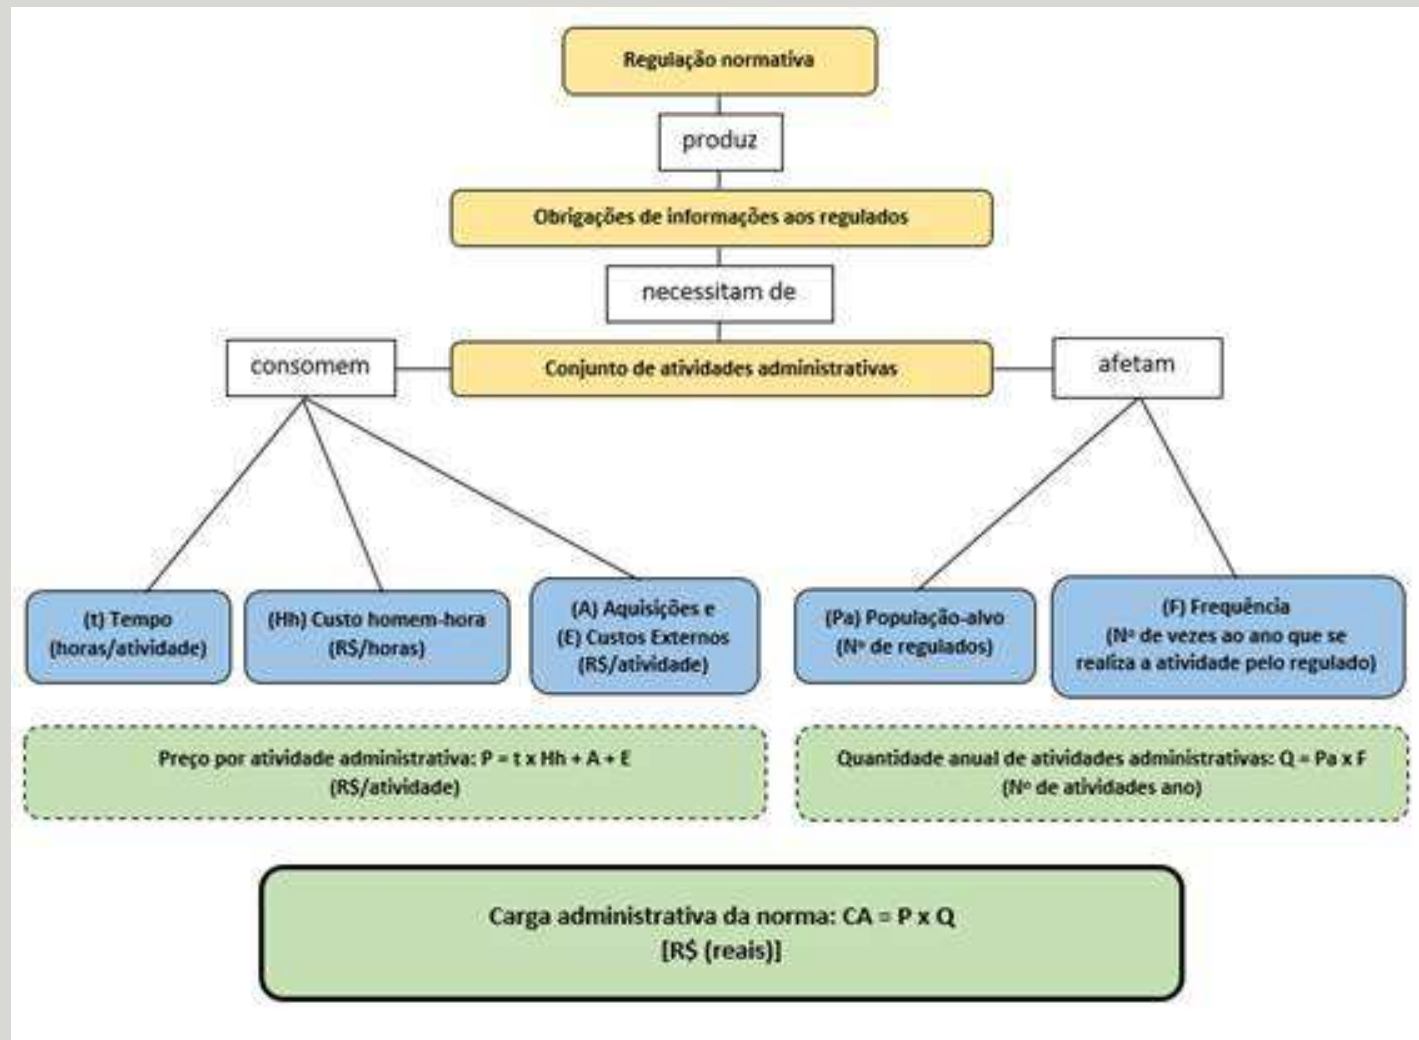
Regulação normativa

produz

Obrigações de informações aos regulados

necessitam de

consomem

Conjunto de atividades administrativas

afetam

(t) Tempo (horas/atividade)

(Hh) Custo homem-hora (R$/horas)

(A) Aquisições e (E) Custos Externos (R$/atividade)

(Pa) População-alvo (Nº de regulados)

(F) Frequência (Nº de vezes ao ano que se realiza a atividade pelo regulado)

Preço por atividade administrativa: P = t x Hh + A + E (R$/atividade)

Quantidade anual de atividades administrativas: Q = Pa x F (Nº de atividades ano)

Carga administrativa da norma: CA = P x Q [R$ (reais)]